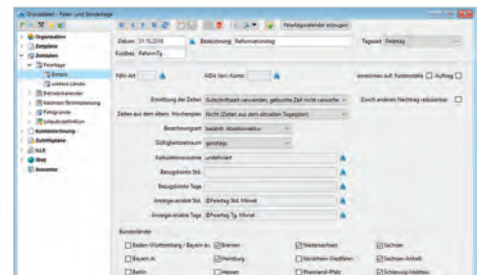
Stammdaten - Fehl- und Sondertage

Organisation
Zeitpläne
Zeitdaten
Feiertage
Einzeln
Jährliche Länder
Betriebsferien
Feiertage
Urlaubsdefinition
Kostenrechnung
Zeitpläne
SLR
Web
Kalender

Feiertagskalender erzeugen

Datum 31.10.2016 Bezeichnung Reformationstag Tagesart Feiertag
Kürzel ReformTg

Fehl-Art
ABA Verr.-Konto
anrechnen auf: Kostenstelle ☐ Auftrag ☐

Ermittlung der Zeiten Gutschriftzeit verwenden, gebuchte Zeit nicht verwerfen
Durch anderen Nachtrag ersetzbar ☐
Zeiten aus dem akt. Wochenplan Nicht (Zeiten aus dem aktuellen Tagesplan)
Bezahlungsart bezahlt, steuerpflichtig
Gültigkeitszeitraum ganztags
Kalkulationsvorschrift undefiniert
Bezugskonto Std.
Bezugskonto Tage
Anzeigevariable Std. @Feiertag Std. Monat
Anzeigevariable Tage @Feiertag Tg. Monat

Bundesländer
☐ Baden-Württemberg / Bayern ev. ☑ Bremen ☑ Niedersachsen ☑ Sachsen
☐ Bayern K. ☑ Hamburg ☐ Nordrhein-Westfalen ☑ Sachsen-Anhalt
☐ Berlin ☐ Hessen ☐ Rheinland-Pfalz ☑ Schleswig-Holstein